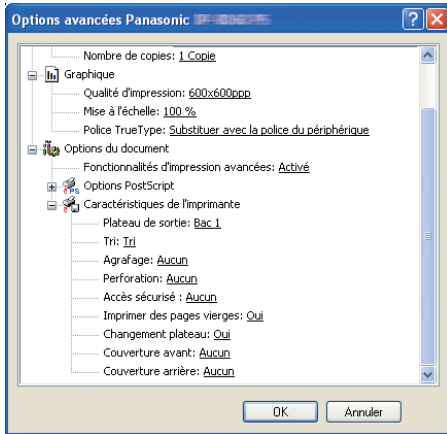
Options avancées Panasonic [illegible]

Nombre de copies: 1 Copie
Graphique
Qualité d'impression: 600x600ppp
Mise à l'échelle: 100 %
Police TrueType: Substituer avec la police du périphérique
Options du document
Fonctionnalités d'impression avancées: Activé
Options PostScript
Caractéristiques de l'imprimante
Plateau de sortie: Bac 1
Tri: Tri
Agrafage: Aucun
Perforation: Aucun
Accès sécurisé : Aucun
Imprimer des pages vierges: Oui
Changement plateau: Oui
Couverture avant: Aucun
Couverture arrière: Aucun

OK
Annuler